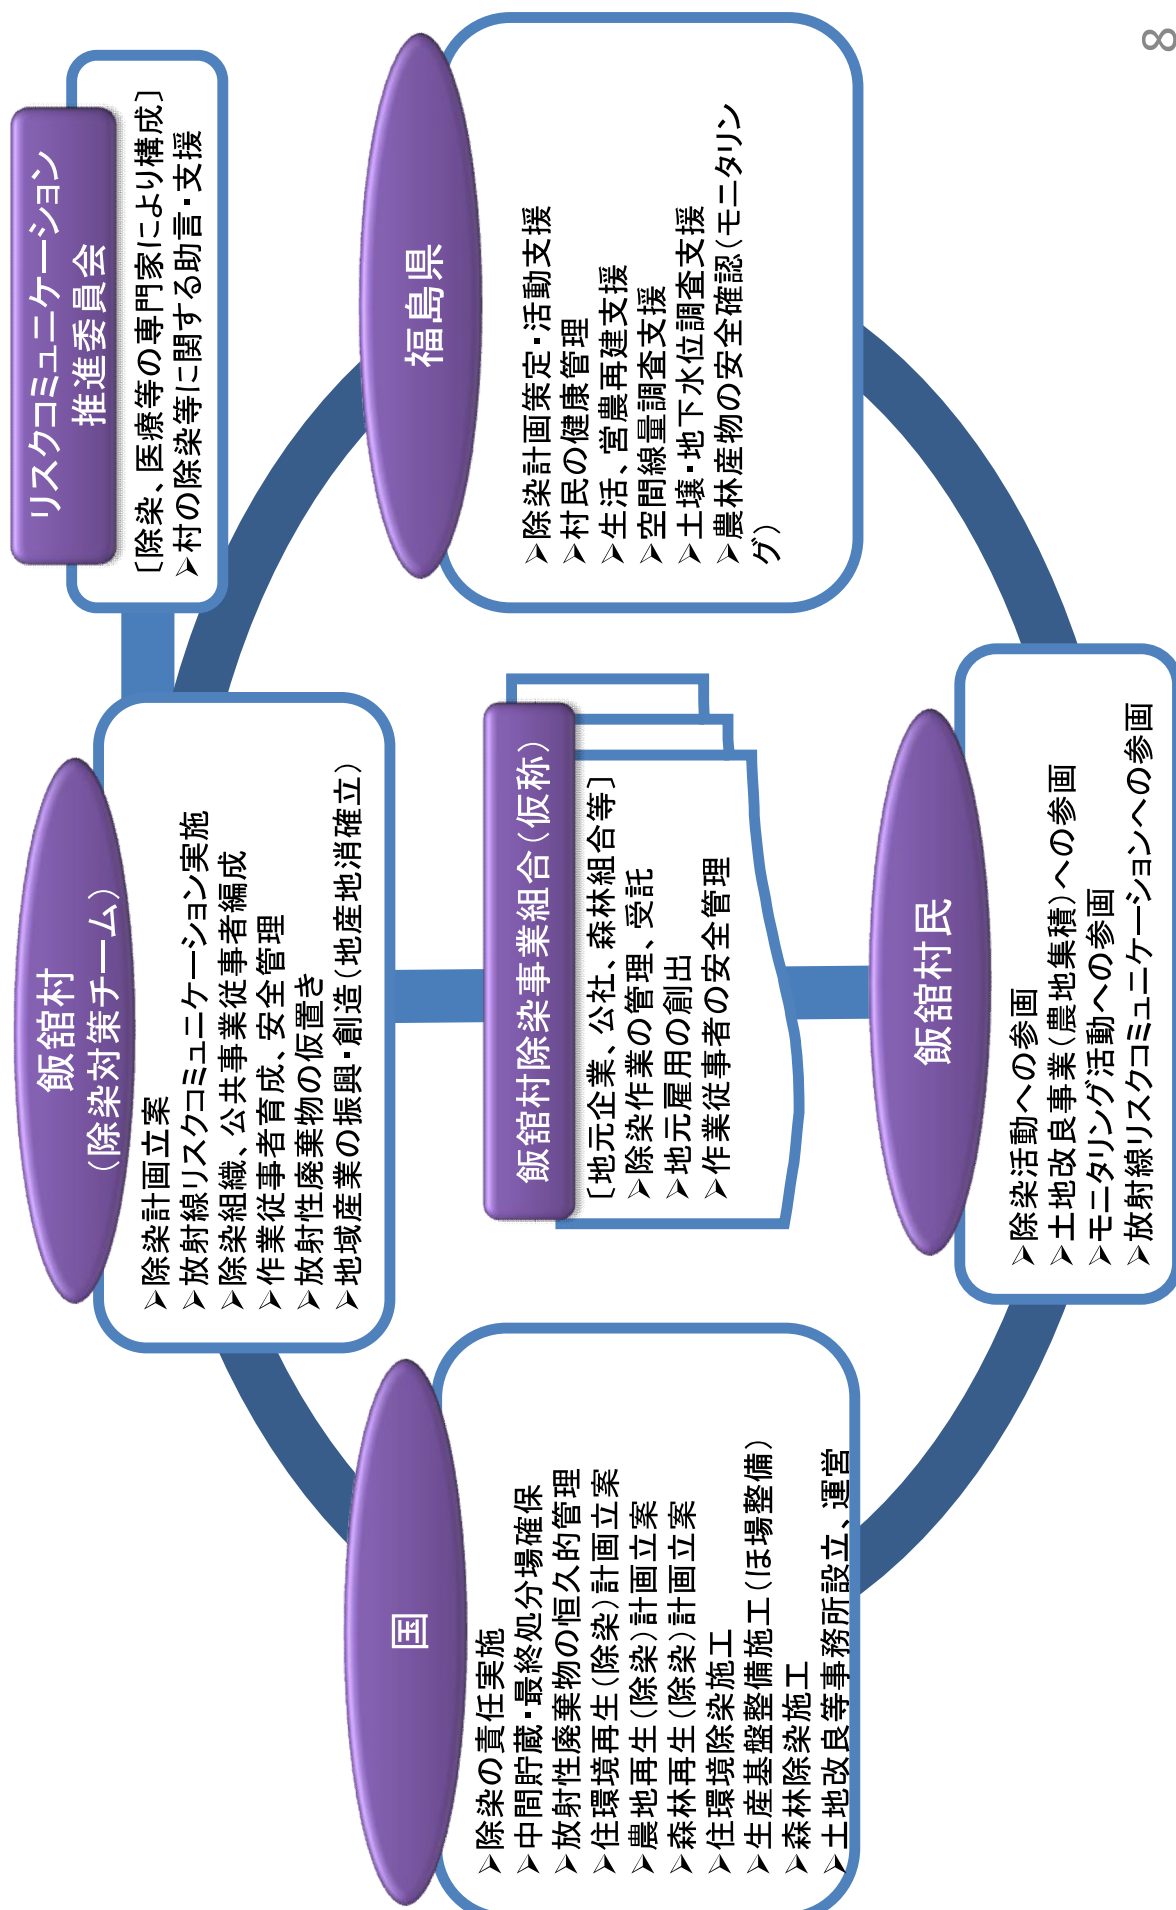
8

リスクコミュニケーション推進委員会
〔除染、医療等の専門家により構成〕
➤村の除染等に関する助言・支援

福島県
➤除染計画策定・活動支援
➤村民の健康管理
➤生活、営農再建支援
➤空間線量調査支援
➤土壌・地下水位調査支援
➤農林産物の安全確認（モニタリング）

飯舘村
（除染対策チーム）
➤除染計画立案
➤放射線リスクコミュニケーション実施
➤除染組織、公共事業従事者編成
➤作業従事者育成、安全管理
➤放射性廃棄物の仮置き
➤地域産業の振興・創造（地産地消確立）

飯舘村除染事業組合（仮称）
〔地元企業、公社、森林組合等〕
➤除染作業の管理、受託
➤地元雇用の創出
➤作業従事者の安全管理

飯舘村民
➤除染活動への参画
➤土地改良事業（農地集積）への参画
➤モニタリング活動への参画
➤放射線リスクコミュニケーションへの参画

国
➤除染の責任実施
➤中間貯蔵・最終処分場確保
➤放射性廃棄物の恒久的管理
➤住環境再生（除染）計画立案
➤農地再生（除染）計画立案
➤森林再生（除染）計画立案
➤住環境除染施工
➤生産基盤整備施工（ほ場整備）
➤森林除染施工
➤土地改良等事務所設立、運営